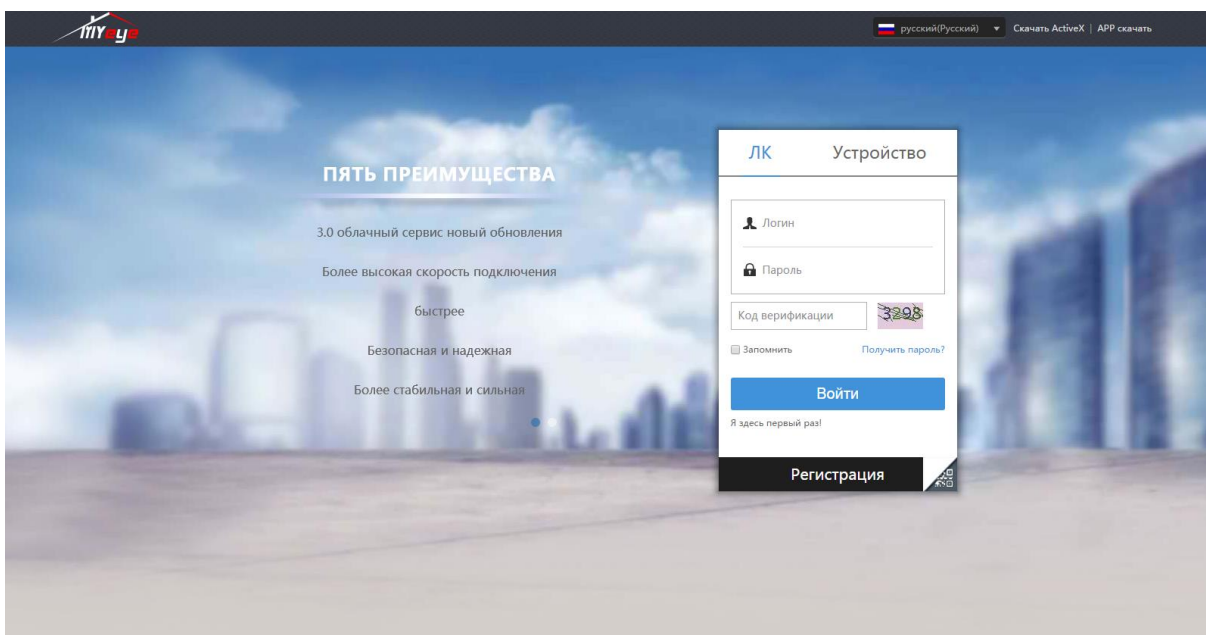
myeye

русский(Русский) ▾ Скачать ActiveX | APP скачать

ПЯТЬ ПРЕИМУЩЕСТВА

3.0 облачный сервис новый обновления

Более высокая скорость подключения

быстрее

Безопасная и надежная

Более стабильная и сильная

ЛК

Устройство

Логин

Пароль

Код верификации

3298

Запомнить

Получить пароль?

Войти

Я здесь первый раз!

Регистрация